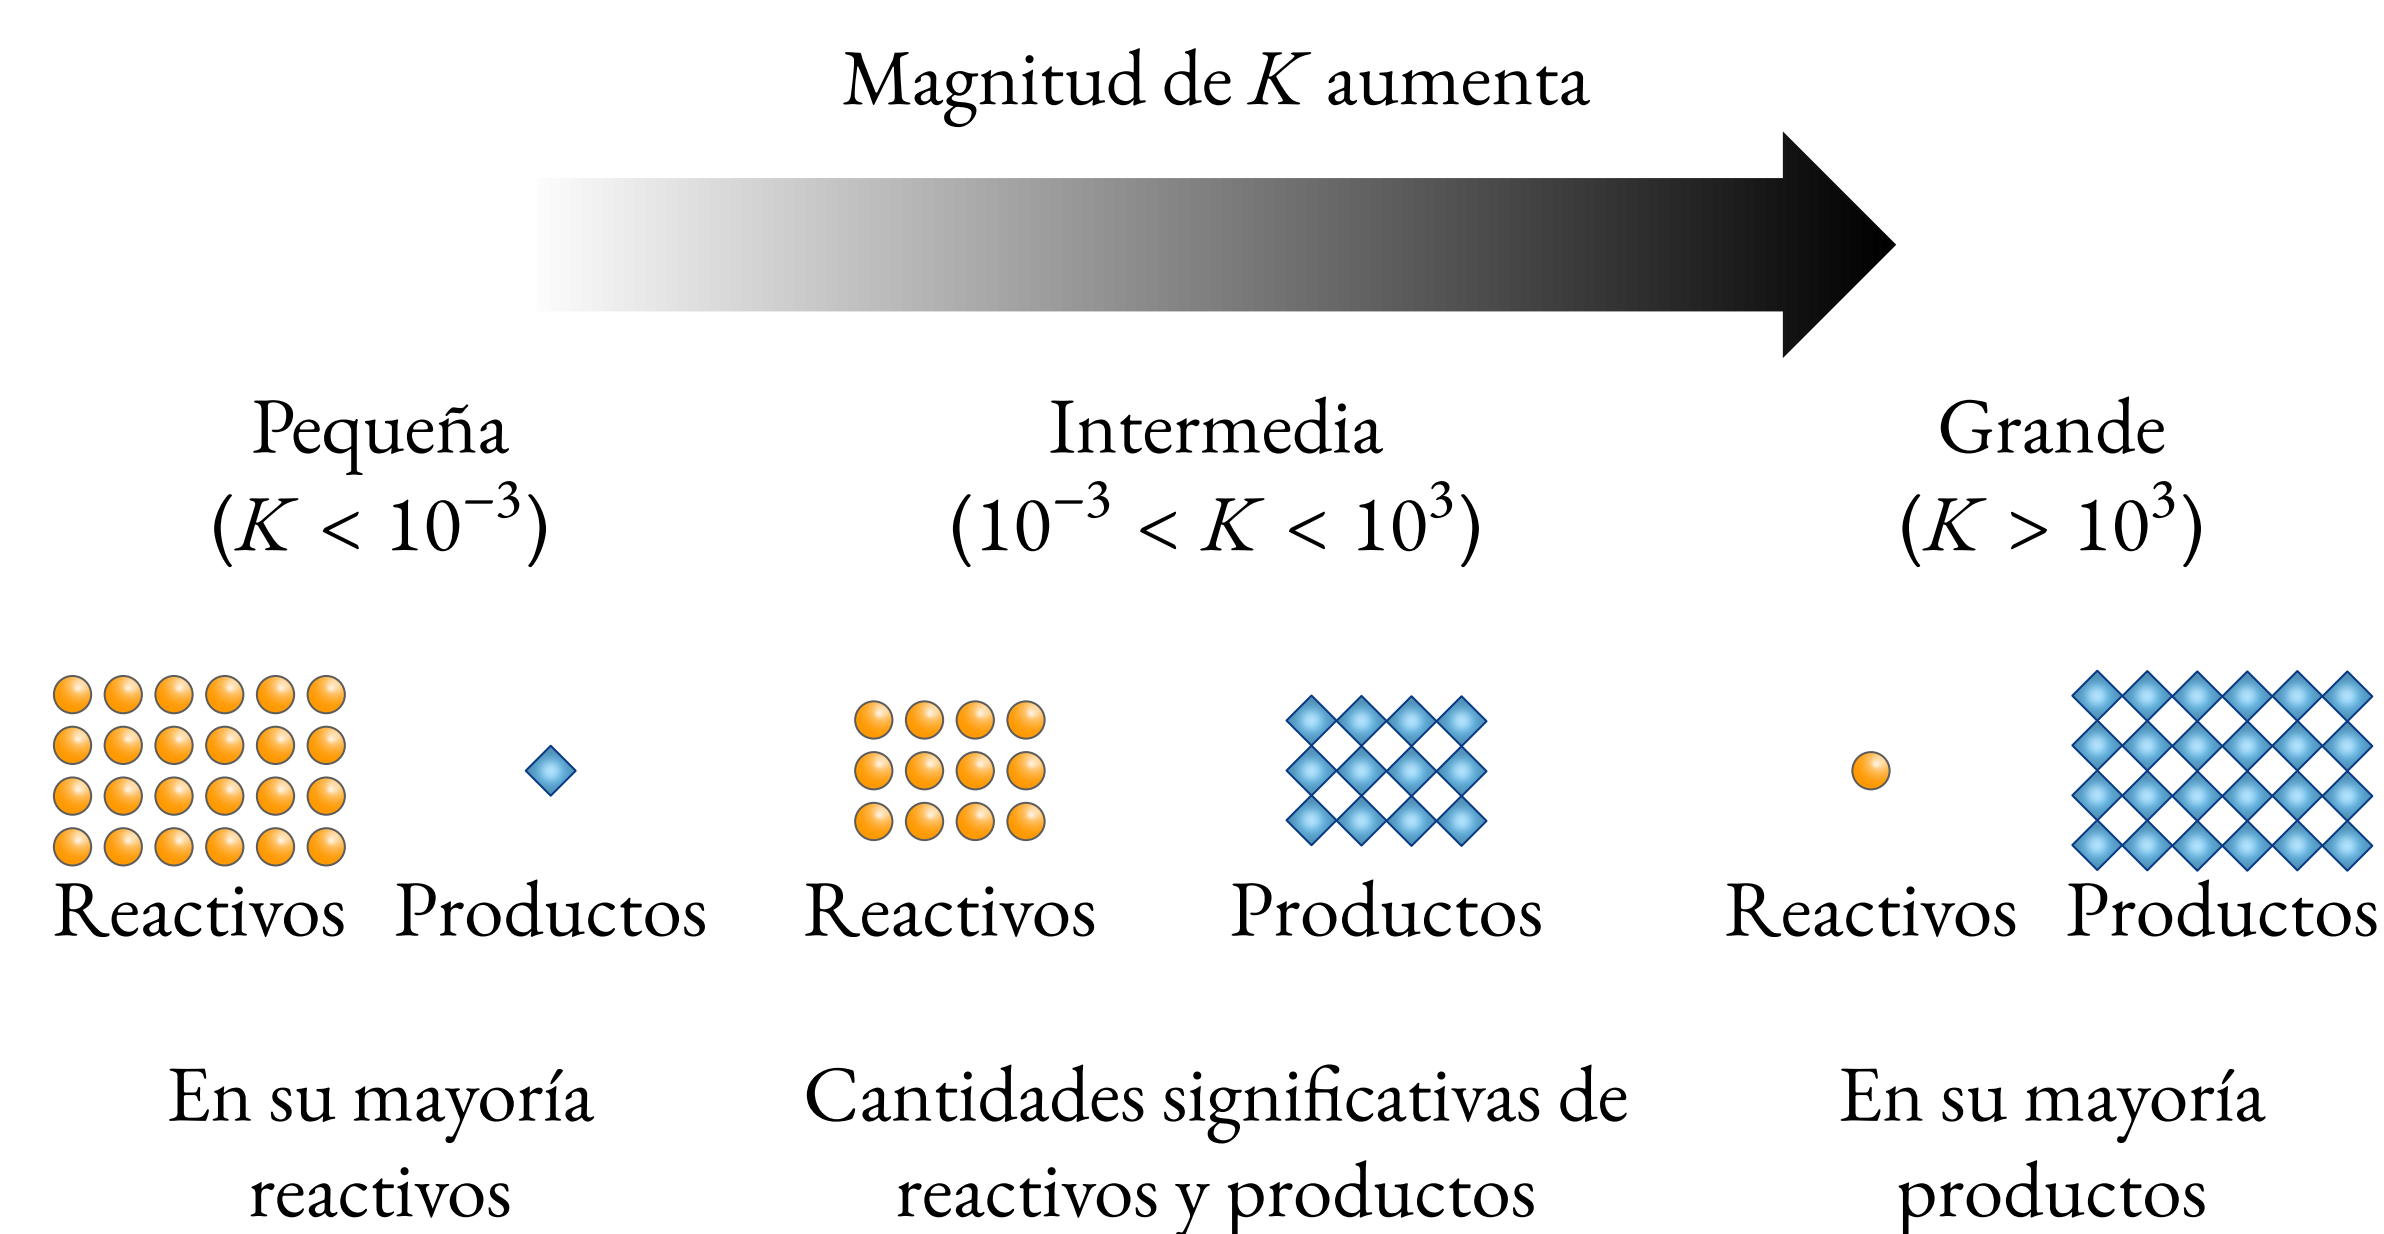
Magnitud de $K$ aumenta

Pequeña
$(K < 10^{-3})$

Intermedia
$(10^{-3} < K < 10^{3})$

Grande
$(K > 10^{3})$

Reactivos Productos

Reactivos Productos

Reactivos Productos

En su mayoría reactivos

Cantidades significativas de reactivos y productos

En su mayoría productos